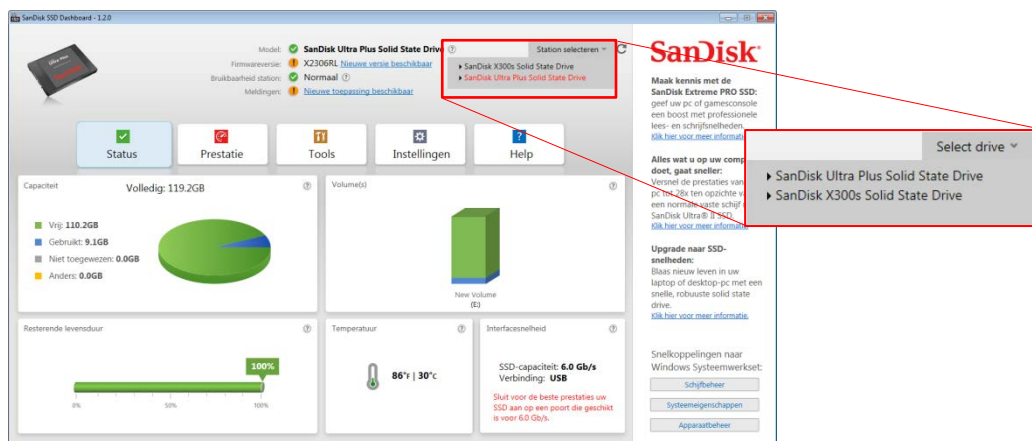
SanDisk SSD Dashboard - 1.2.0

Model: SanDisk Ultra Plus Solid State Drive ⓘ
Firmwareversie: X2306RL Nieuwe versie beschikbaar
Bruikbaarheid station: Normaal ⓘ
Meldingen: Nieuwe toepassing beschikbaar

Station selecteren
SanDisk X300s Solid State Drive
SanDisk Ultra Plus Solid State Drive

SanDisk

Maak kennis met de SanDisk Extreme PRO SSD: geef uw pc of gamesconsole een boost met professionele lees- en schrijfsnelheden.
Klik hier voor meer informatie.

Alles wat u op uw comp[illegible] doet, gaat sneller: Versnel de prestaties van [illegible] pc tot 28x ten opzichte v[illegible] een normale vaste schijf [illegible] SanDisk Ultra® II SSD.
Klik hier voor meer informatie.

Upgrade naar SSD-snelheden: Blaas nieuw leven in uw laptop of desktop-pc met een snelle, robuuste solid state drive.
Klik hier voor meer informatie.

Select drive
SanDisk Ultra Plus Solid State Drive
SanDisk X300s Solid State Drive

Status
Prestatie
Tools
Instellingen
Help

Capaciteit
Volledig: 119.2GB
Vrij: 110.2GB
Gebruikt: 9.1GB
Niet toegewezen: 0.0GB
Anders: 0.0GB

Volume(s)
New Volume
(E:)

Resterende levensduur
100%
0% 50% 100%

Temperatuur
86°F | 30°C

Interfacesnelheid
SSD-capaciteit: 6.0 Gb/s
Verbinding: USB
Sluit voor de beste prestaties uw SSD aan op een poort die geschikt is voor 6.0 Gb/s.

Snelkoppelingen naar Windows Systeemwerkset:
Schijfbeheer
Systeemeigenschappen
Apparaatbeheer